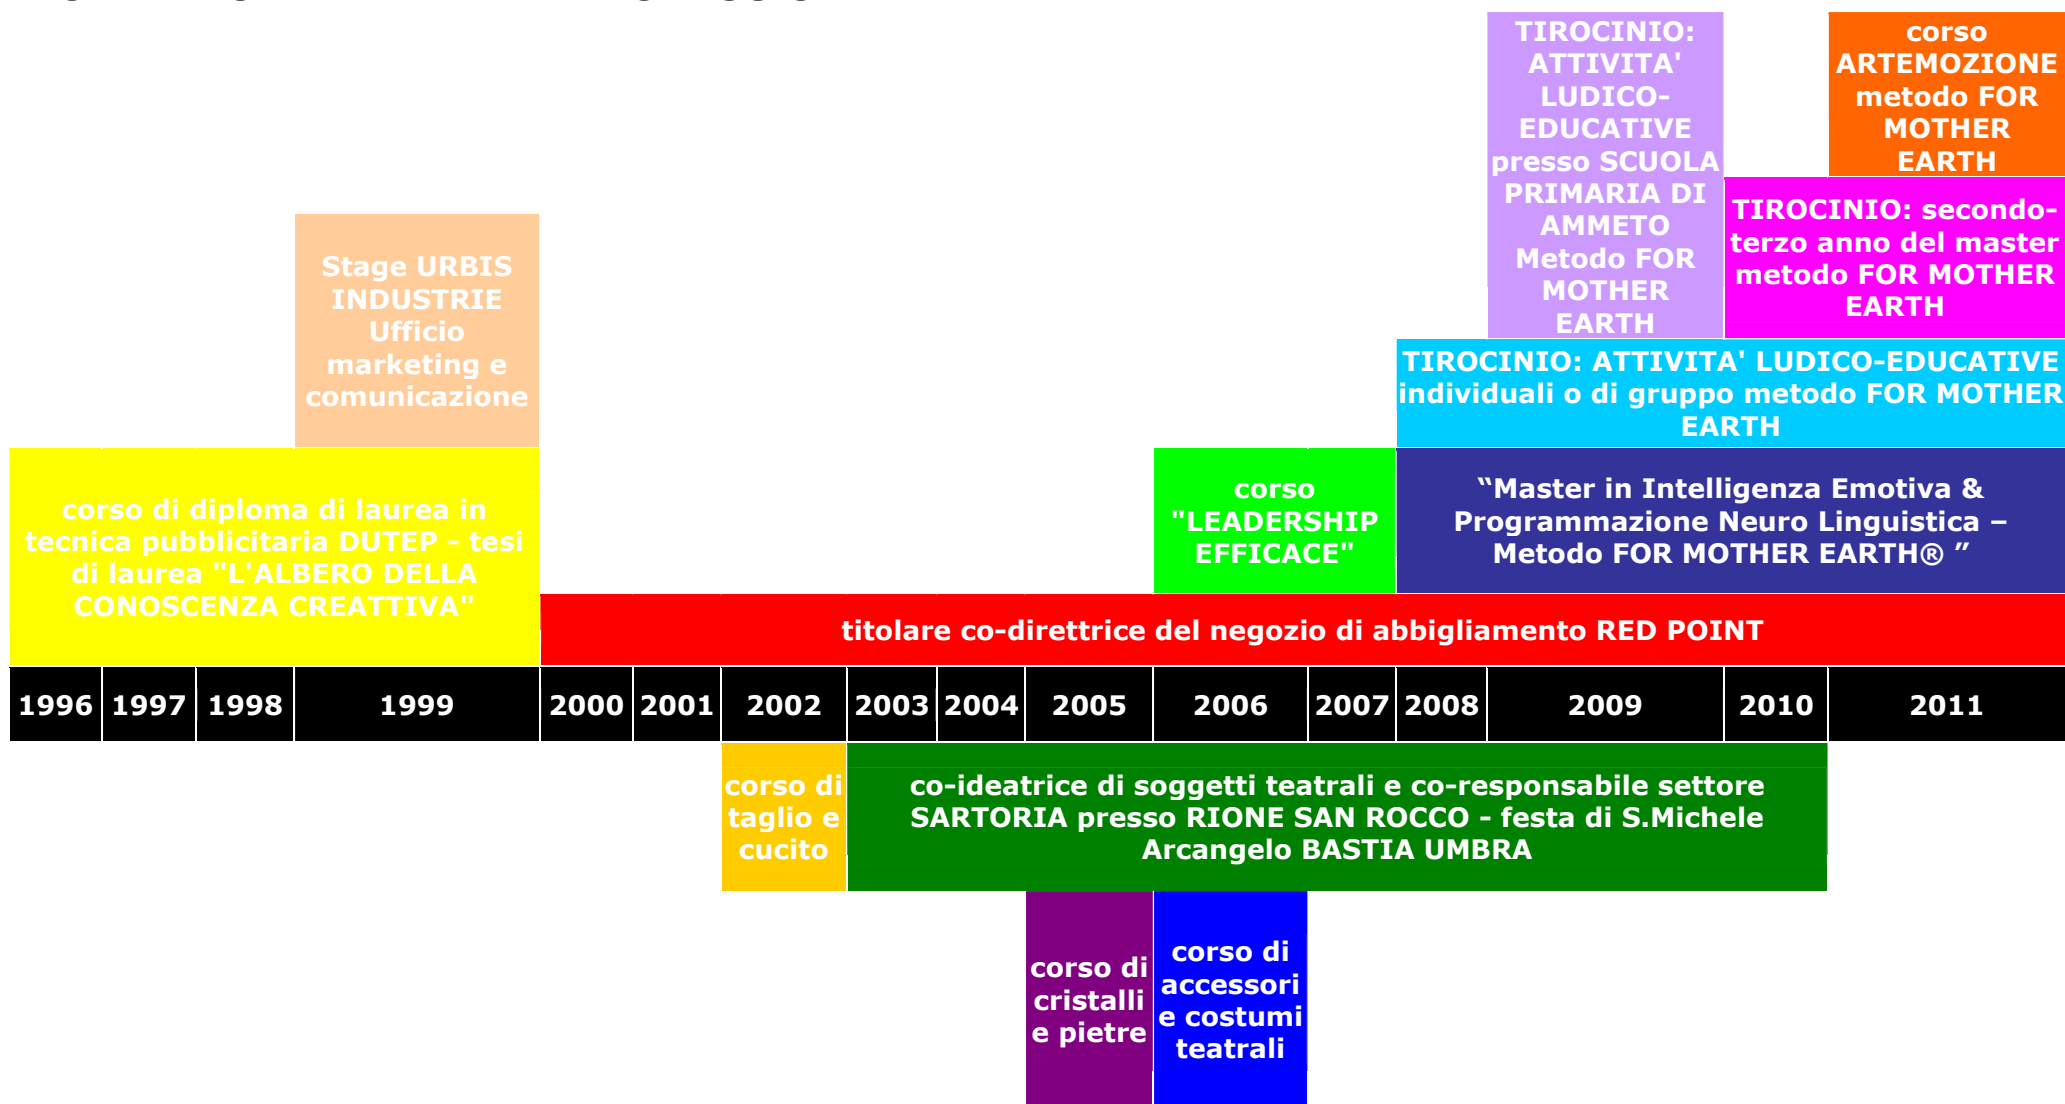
TIROCINIO: ATTIVITA' LUDICO-EDUCATIVE presso SCUOLA PRIMARIA DI AMMETO Metodo FOR MOTHER EARTH

corso ARTEMOZIONE metodo FOR MOTHER EARTH

TIROCINIO: secondo-terzo anno del master metodo FOR MOTHER EARTH

Stage URBIS INDUSTRIE Ufficio marketing e comunicazione

TIROCINIO: ATTIVITA' LUDICO-EDUCATIVE individuali o di gruppo metodo FOR MOTHER EARTH

corso di diploma di laurea in tecnica pubblicitaria DUTEP - tesi di laurea "L'ALBERO DELLA CONOSCENZA CREATTIVA"

corso "LEADERSHIP EFFICACE"

“Master in Intelligenza Emotiva & Programmazione Neuro Linguistica – Metodo FOR MOTHER EARTH® ”

titolare co-direttrice del negozio di abbigliamento RED POINT

| 1996 | 1997 | 1998 | 1999 | 2000 | 2001 | 2002 | 2003 | 2004 | 2005 | 2006 | 2007 | 2008 | 2009 | 2010 | 2011 |
|---|---|---|---|---|---|---|---|---|---|---|---|---|---|---|---|

corso di taglio e cucito

co-ideatrice di soggetti teatrali e co-responsabile settore SARTORIA presso RIONE SAN ROCCO - festa di S.Michele Arcangelo BASTIA UMBRA

corso di cristalli e pietre

corso di accessori e costumi teatrali